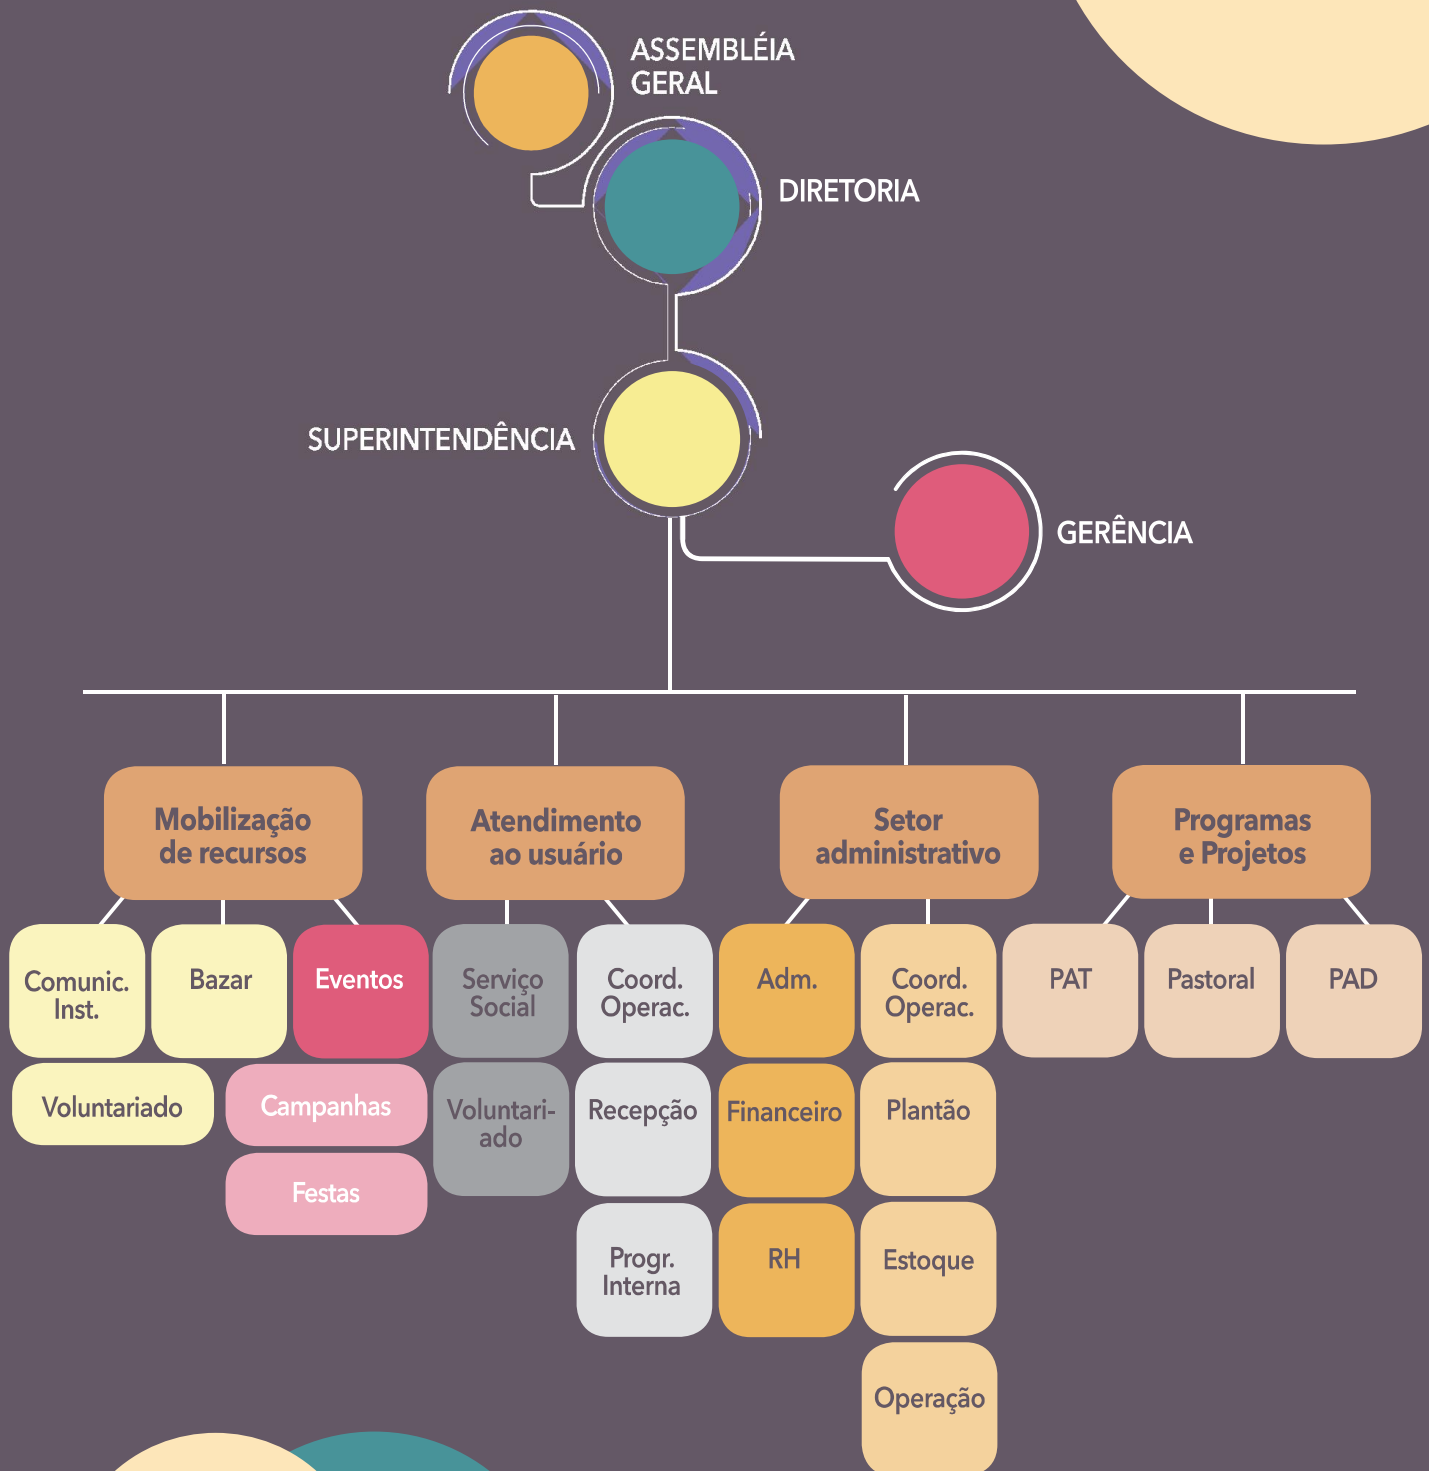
ASSEMBLÉIA GERAL

DIRETORIA

SUPERINTENDÊNCIA

GERÊNCIA

Mobilização de recursos

Atendimento ao usuário

Setor administrativo

Programas e Projetos

Comunic. Inst.

Bazar

Eventos

Voluntariado

Campanhas

Festas

Serviço Social

Voluntariado

Coord. Operac.

Recepção

Progr. Interna

Adm.

Financeiro

RH

Coord. Operac.

Plantão

Estoque

Operação

PAT

Pastoral

PAD